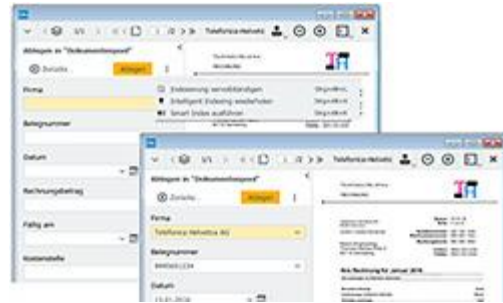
1/1
Telefonica Helvetic
Ablegen in "Dokumentenpool"
Zurück
Ablegen
Firma
Belegnummer
Datum
Rechnungsbetrag
Fällig am
Kostenstelle
Indexierung vervollständigen
Intelligent Indexing wiederholen
Smart Index ausführen

1/1
Telefonica Helvetic
Ablegen in "Dokumentenpool"
Zurück
Ablegen
Firma
Telefonica Helvetica AG
Belegnummer
884565234
Datum
15.01.2016
Ihre Rechnung für Januar 2016